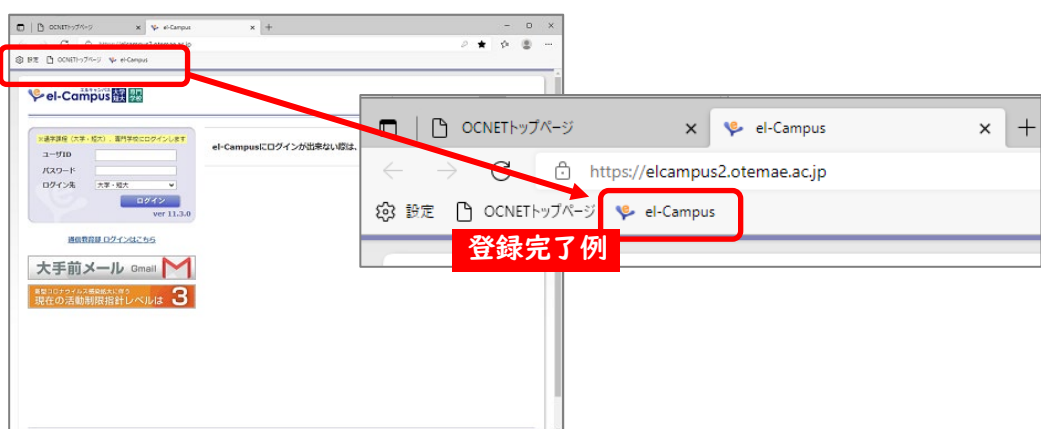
OCNETトップページ
el-Campus
設定 OCNETトップページ el-Campus
el-Campus
※通学課程（大学・短大）、専門学校にログインします
ユーザID
パスワード
ログイン先 大学・短大
ログイン
ver 11.3.0
el-Campusにログインが出来ない際は、
通信教育部 ログインはこちら
大手前メール Gmail
新型コロナウイルス感染拡大に伴う
現在の活動制限指針レベルは 3

OCNETトップページ
el-Campus
https://elcampus2.otemae.ac.jp
設定 OCNETトップページ el-Campus
登録完了例